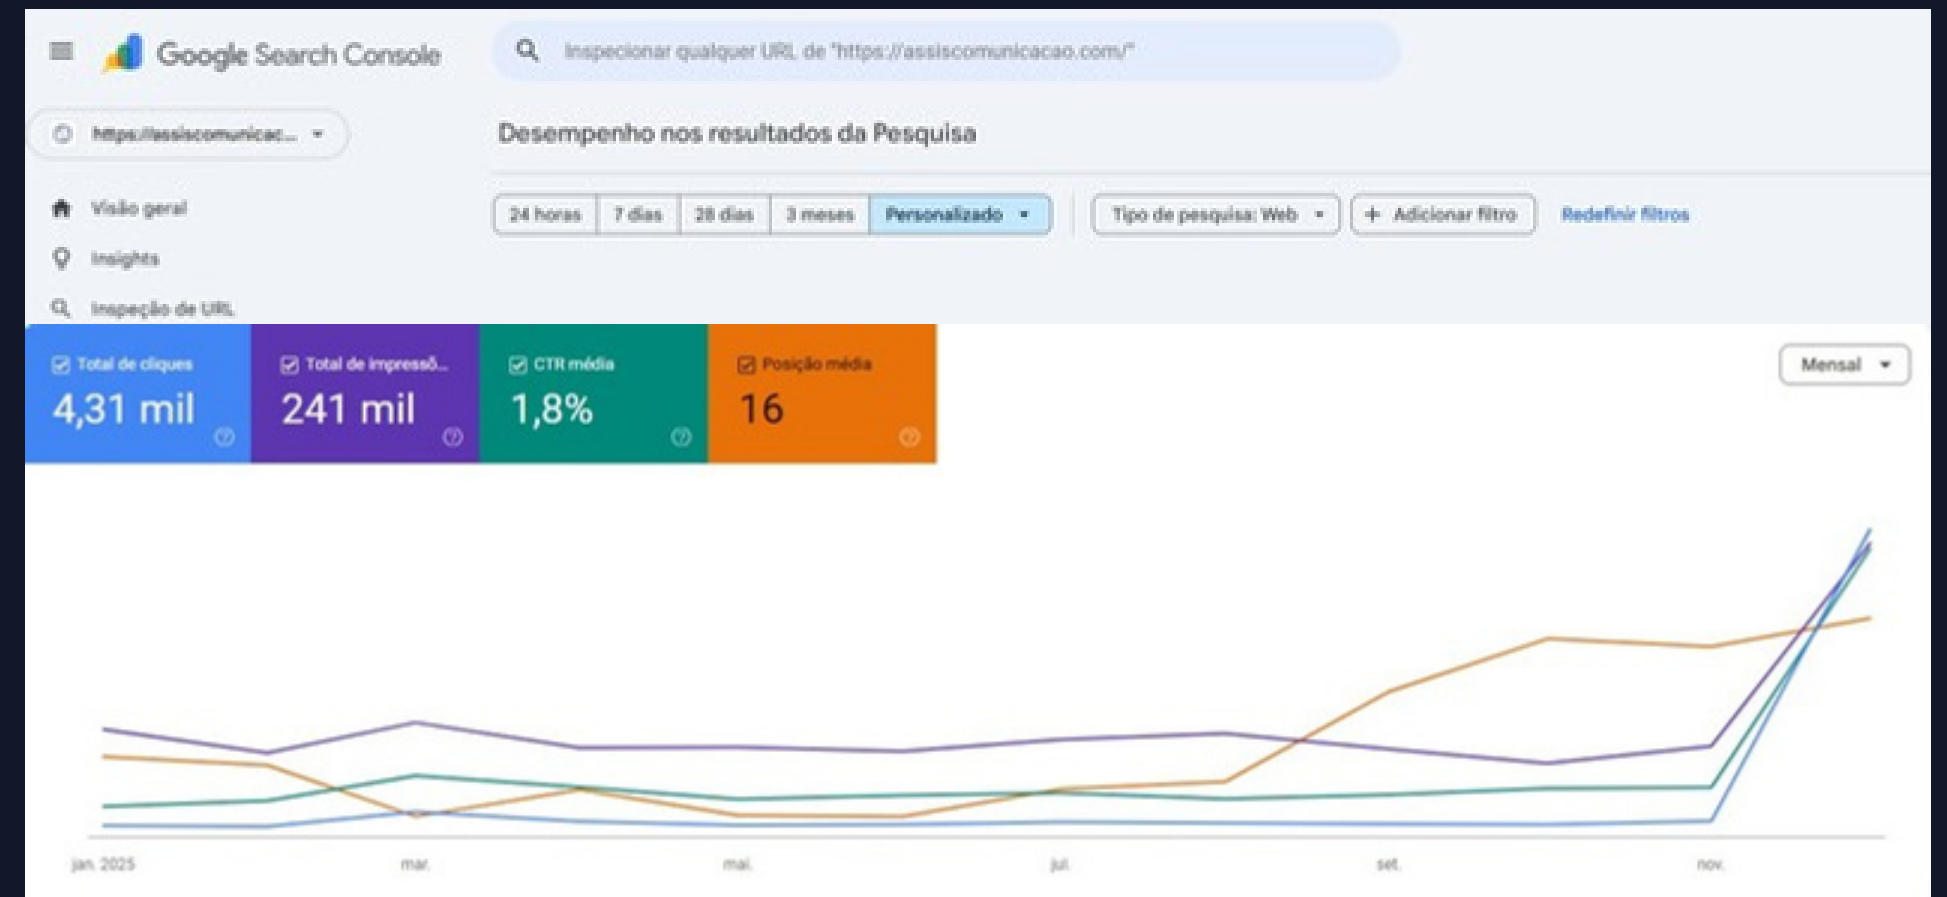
Google Search Console

Inspecionar qualquer URL de "https://assiscomunicacao.com/"

https://assiscomunicac...

Desempenho nos resultados da Pesquisa

Visão geral

Insights

Inspeção de URL

24 horas | 7 dias | 28 dias | 3 meses | Personalizado

Tipo de pesquisa: Web

+ Adicionar filtro

Redefinir filtros

Total de cliques
4,31 mil

Total de impressõ...
241 mil

CTR média
1,8%

Posição média
16

Mensal

jan. 2025
mar.
mai.
jul.
set.
nov.